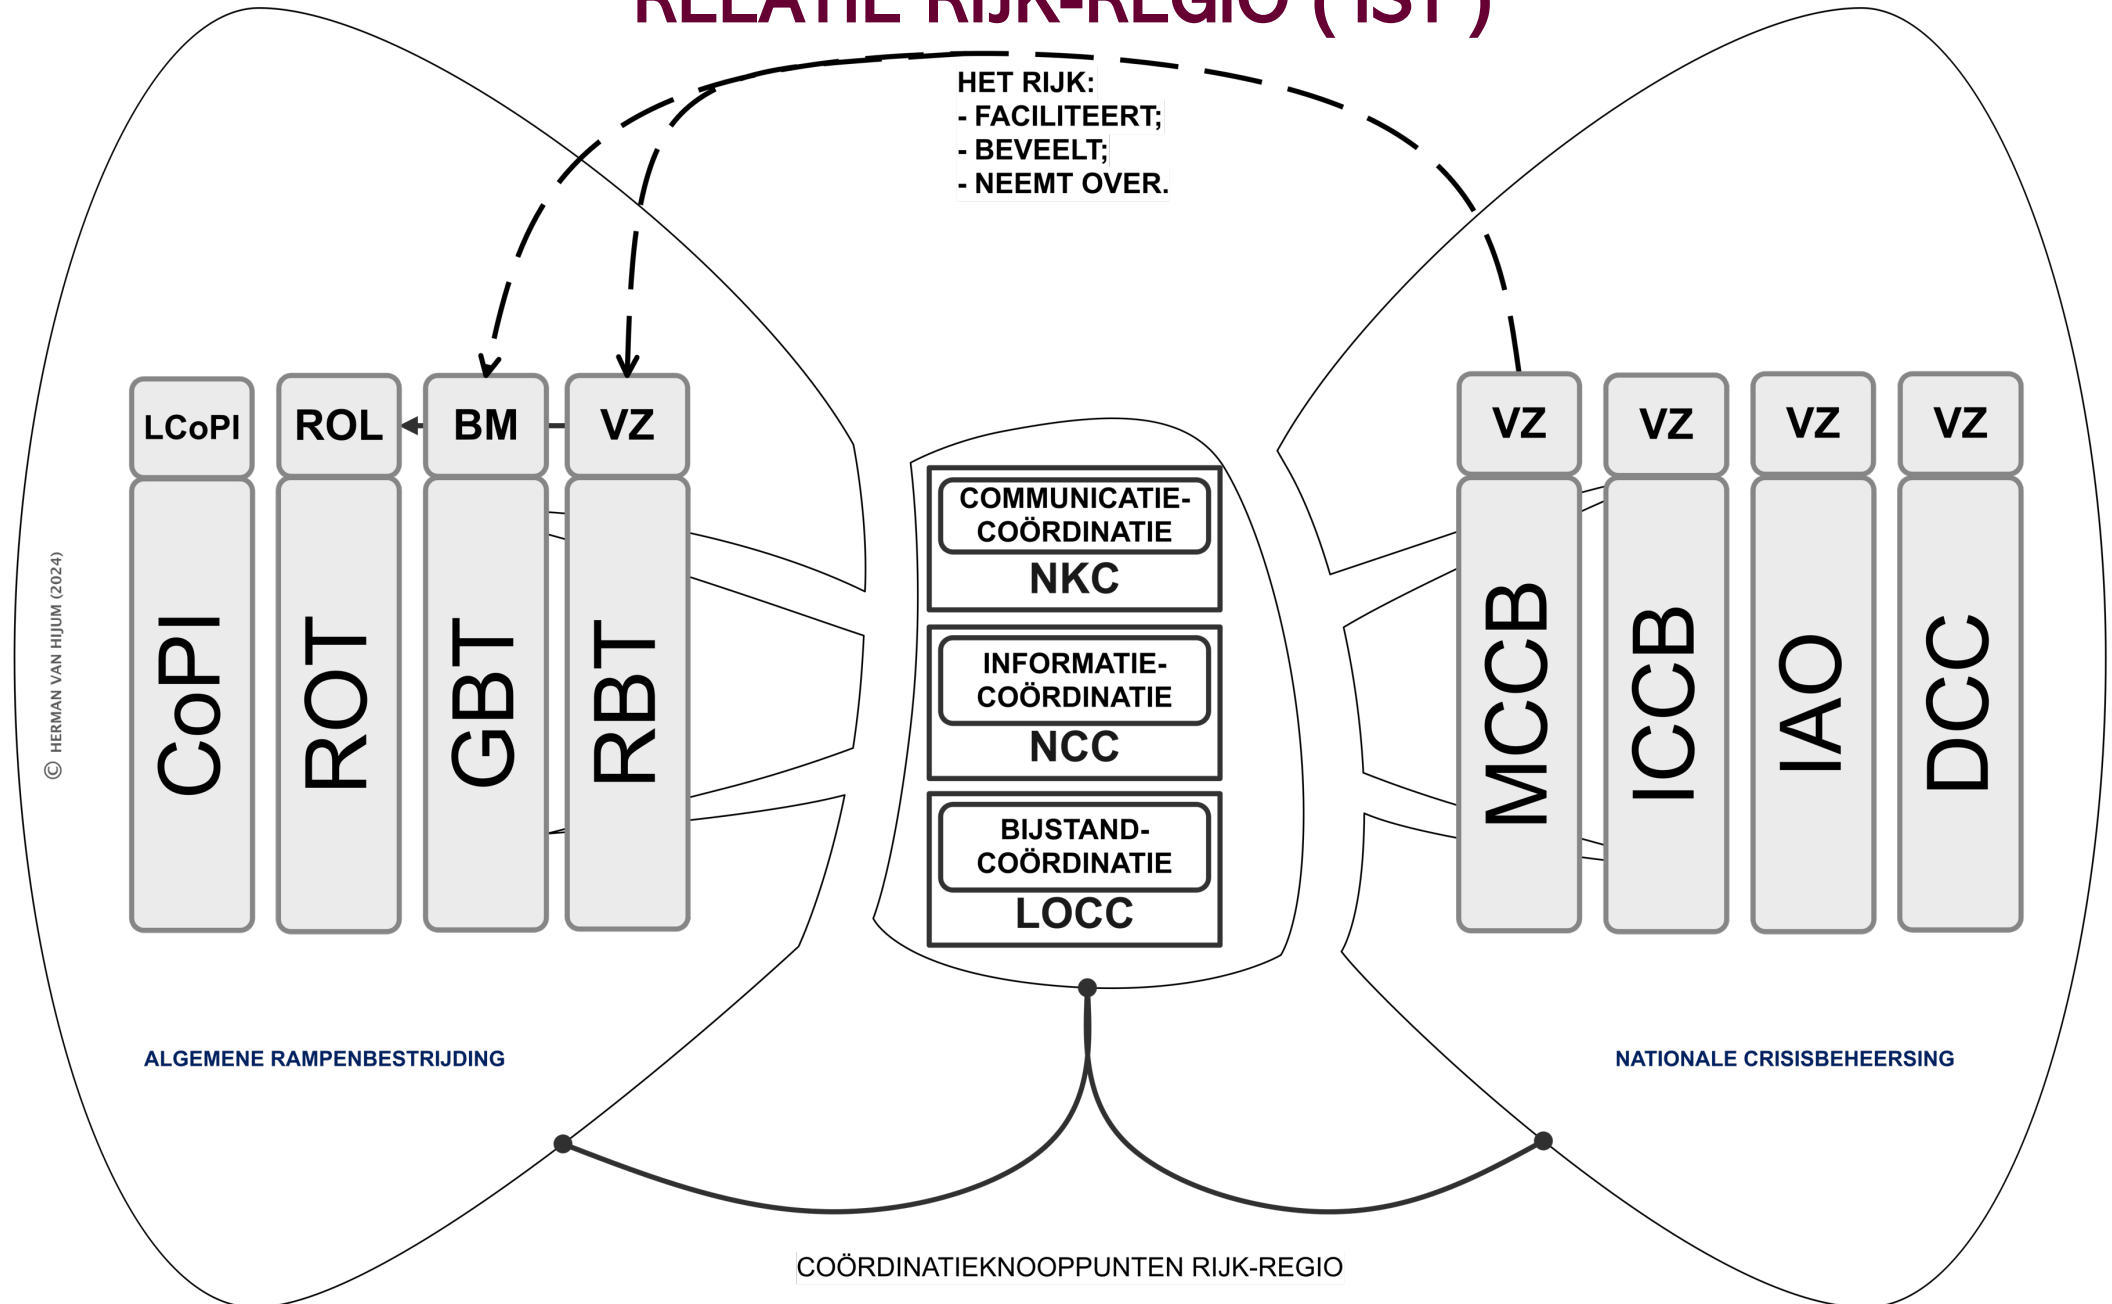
RELATIE RIJK-REGIO (IST)

HET RIJK:
- FACILITEERT;
- BEVEELT;
- NEEMT OVER.

LCoPI
ROL
BM
VZ
CoPI
ROT
GBT
RBT

© HERMAN VAN HIJUM (2024)

COMMUNICATIE-COÖRDINATIE
NKC
INFORMATIE-COÖRDINATIE
NCC
BIJSTAND-COÖRDINATIE
LOCC

VZ
VZ
VZ
VZ
MCCB
ICCB
IAO
DCC

ALGEMENE RAMPENBESTRIJDING

NATIONALE CRISISBEHEERSING

COÖRDINATIEKNOOPPUNTEN RIJK-REGIO